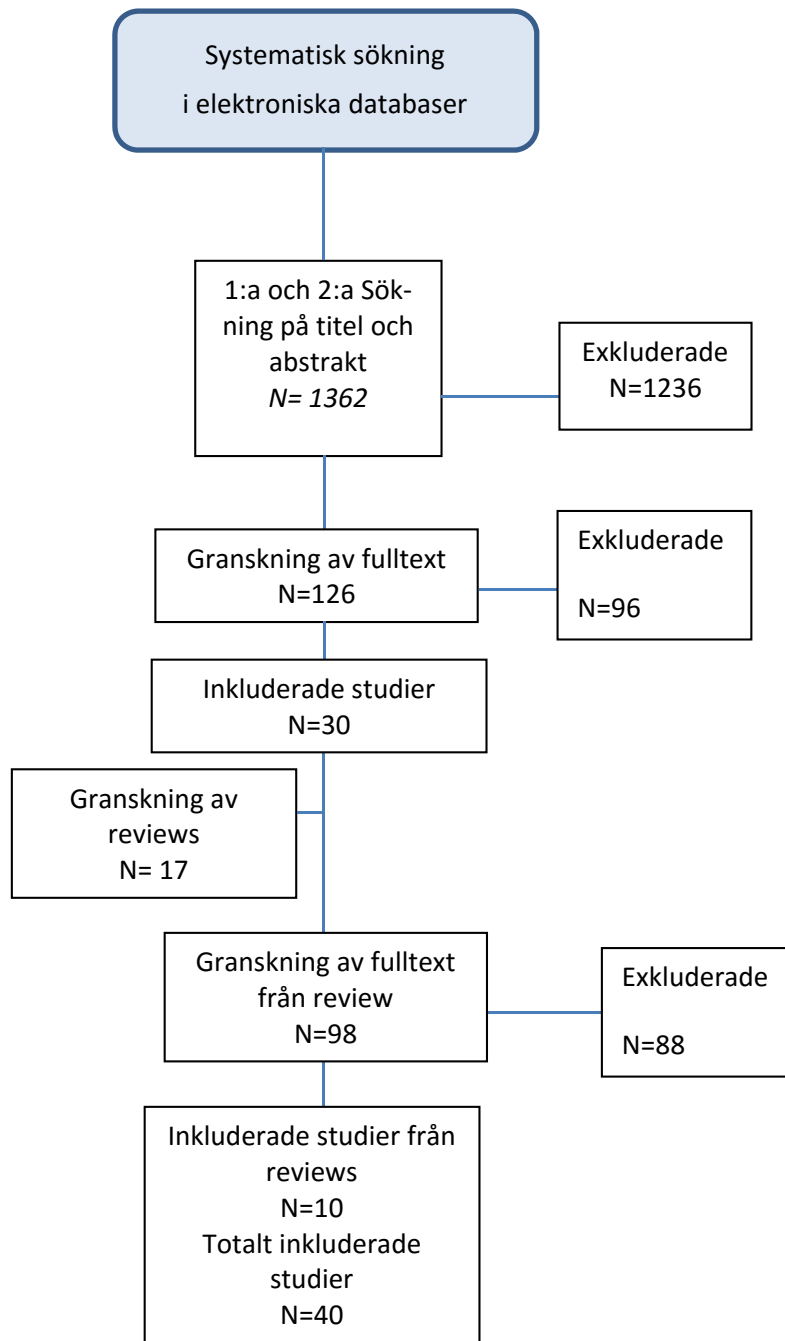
Systematisk sökning i elektroniska databaser

1:a och 2:a Sökning på titel och abstrakt
N= 1362

Exkluderade
N=1236

Granskning av fulltext
N=126

Exkluderade

N=96

Inkluderade studier
N=30

Granskning av reviews
N= 17

Granskning av fulltext från review
N=98

Exkluderade

N=88

Inkluderade studier från reviews
N=10
Totalt inkluderade studier
N=40